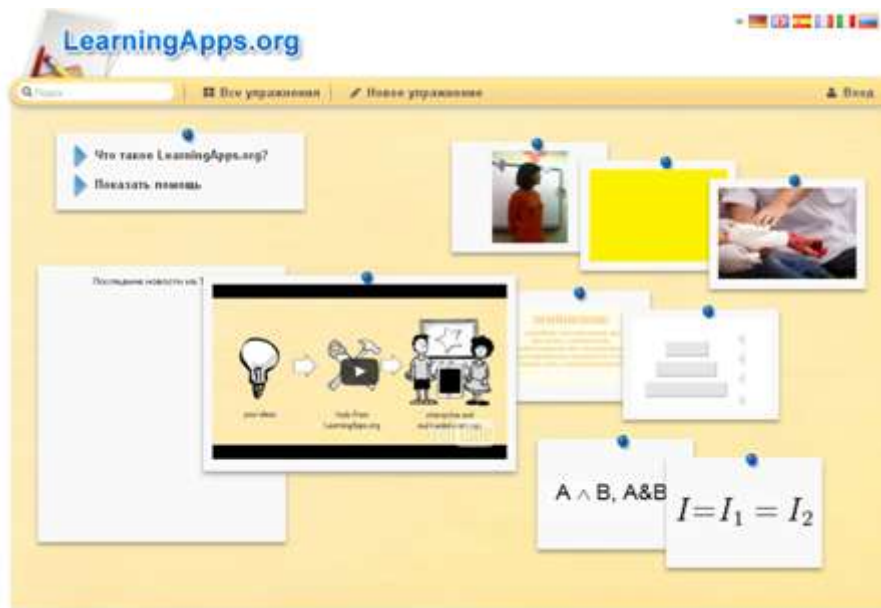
LearningApps.org

Поиск | Все упражнения | Новое упражнение | Вход

Что такое LearningApps.org?
Показать помощь

Последние новости на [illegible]

your ideas
tools from LearningApps.org
interactive and multimedia learning

A ∧ B, A&B

$I=I_1=I_2$